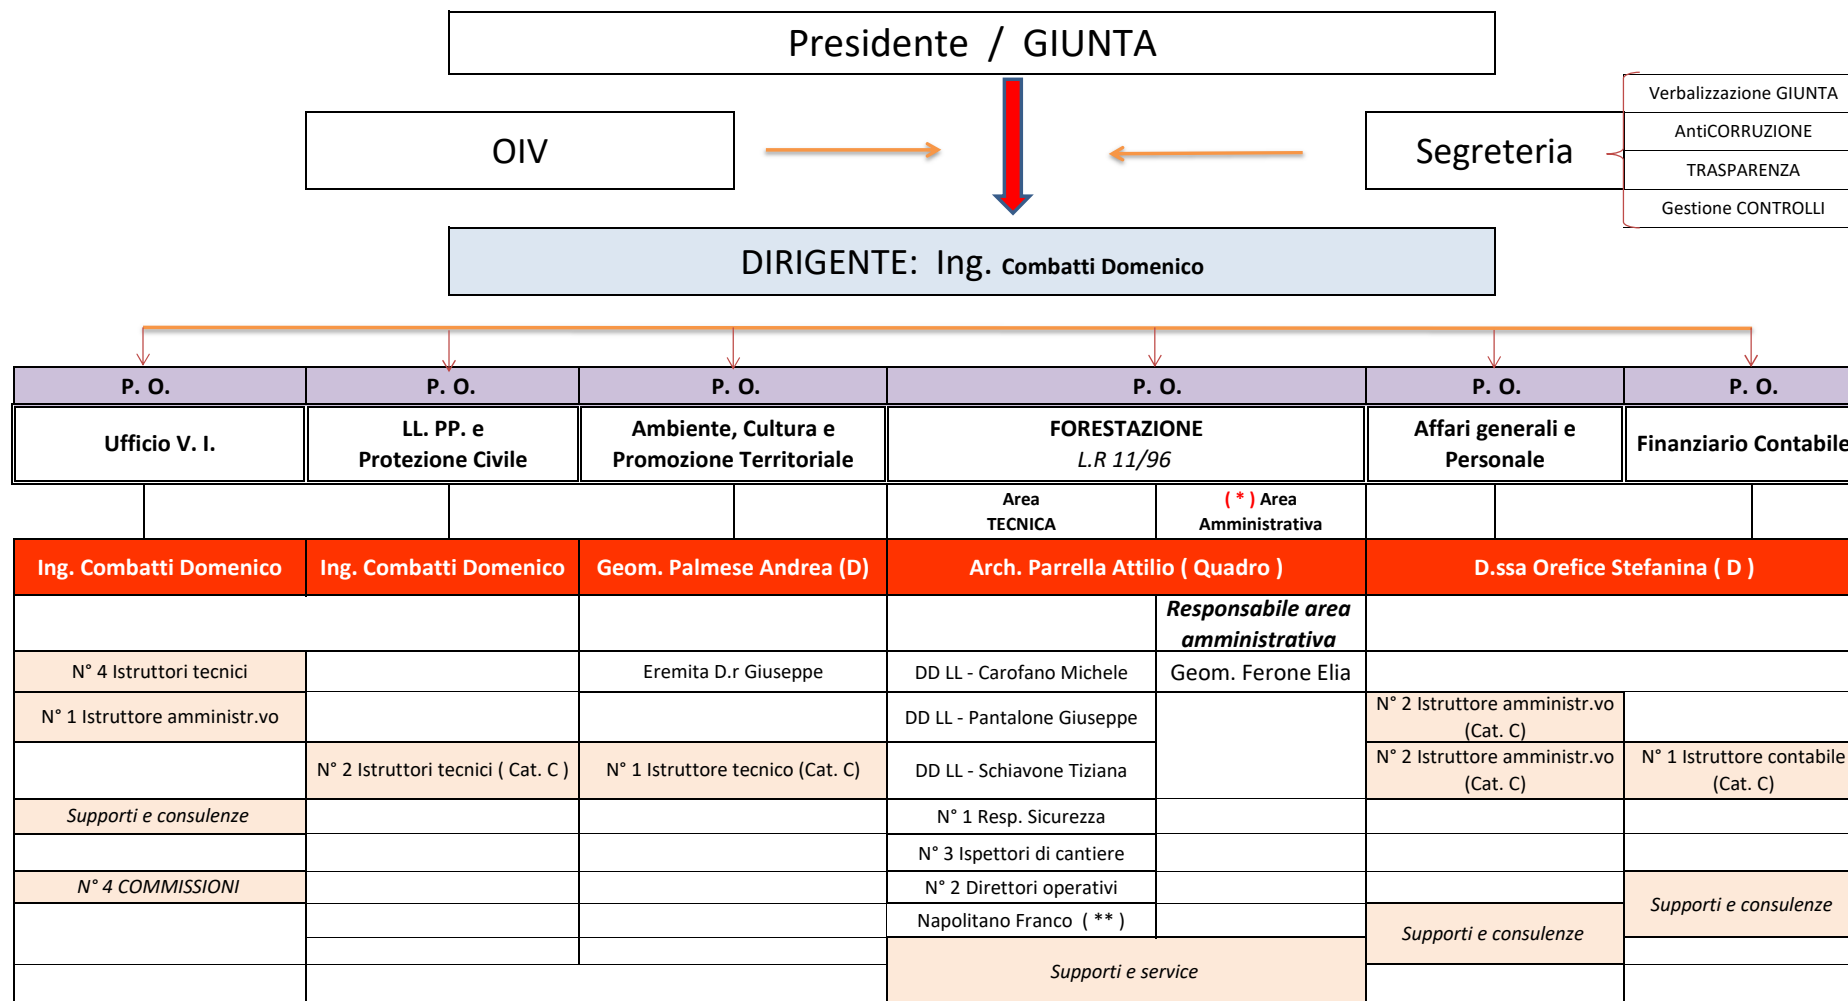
Presidente / GIUNTA

OIV

Segreteria

Verbalizzazione GIUNTA
AntiCORRUZIONE
TRASPARENZA
Gestione CONTROLLI

DIRIGENTE: Ing. Combatti Domenico

| P. O. | P. O. | P. O. | P. O. | | P. O. | P. O. |
|---|---|---|---|---|---|---|
| Ufficio V. I. | LL. PP. e Protezione Civile | Ambiente, Cultura e Promozione Territoriale | FORESTAZIONE L.R 11/96 | | Affari generali e Personale | Finanziario Contabile |
| | | | Area TECNICA | ( * ) Area Amministrativa | | |
| Ing. Combatti Domenico | Ing. Combatti Domenico | Geom. Palmese Andrea (D) | Arch. Parrella Attilio ( Quadro ) | | D.ssa Orefice Stefanina ( D ) | |
| | | | | Responsabile area amministrativa | | |
| N° 4 Istruttori tecnici | | Eremita D.r Giuseppe | DD LL - Carofano Michele | Geom. Ferone Elia | | |
| N° 1 Istruttore amministr.vo | | | DD LL - Pantalone Giuseppe | | N° 2 Istruttore amministr.vo (Cat. C) | |
| | N° 2 Istruttori tecnici ( Cat. C ) | N° 1 Istruttore tecnico (Cat. C) | DD LL - Schiavone Tiziana | | N° 2 Istruttore amministr.vo (Cat. C) | N° 1 Istruttore contabile (Cat. C) |
| Supporti e consulenze | | | N° 1 Resp. Sicurezza | | | |
| | | | N° 3 Ispettori di cantiere | | | |
| N° 4 COMMISSIONI | | | N° 2 Direttori operativi | | | Supporti e consulenze |
| | | | Napolitano Franco ( ** ) | | Supporti e consulenze | |
| | | | Supporti e service | | | |